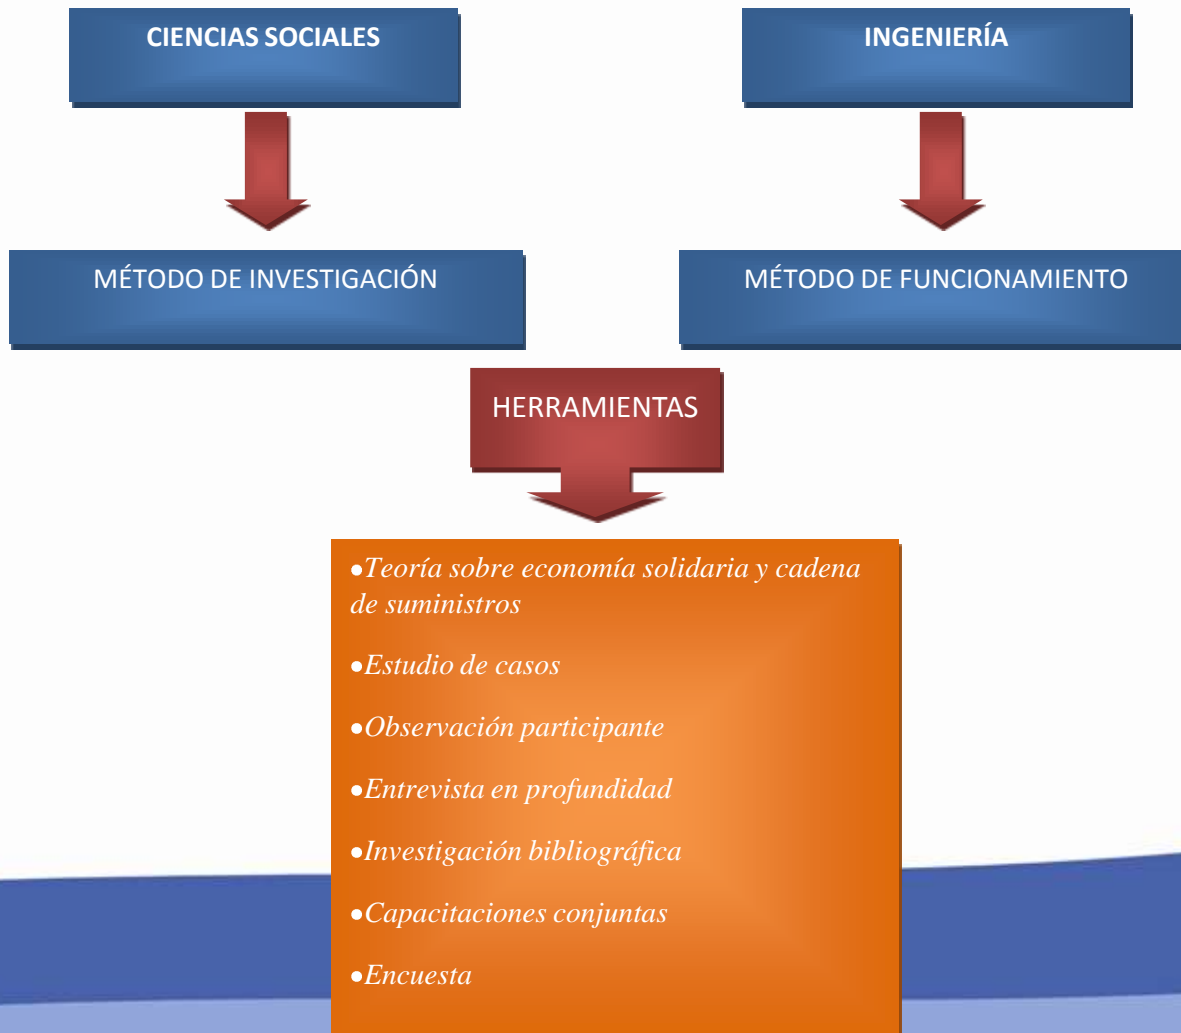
CIENCIAS SOCIALES

INGENIERÍA

MÉTODO DE INVESTIGACIÓN

MÉTODO DE FUNCIONAMIENTO

HERRAMIENTAS

•Teoría sobre economía solidaria y cadena de suministros

•Estudio de casos

•Observación participante

•Entrevista en profundidad

•Investigación bibliográfica

•Capacitaciones conjuntas

•Encuesta